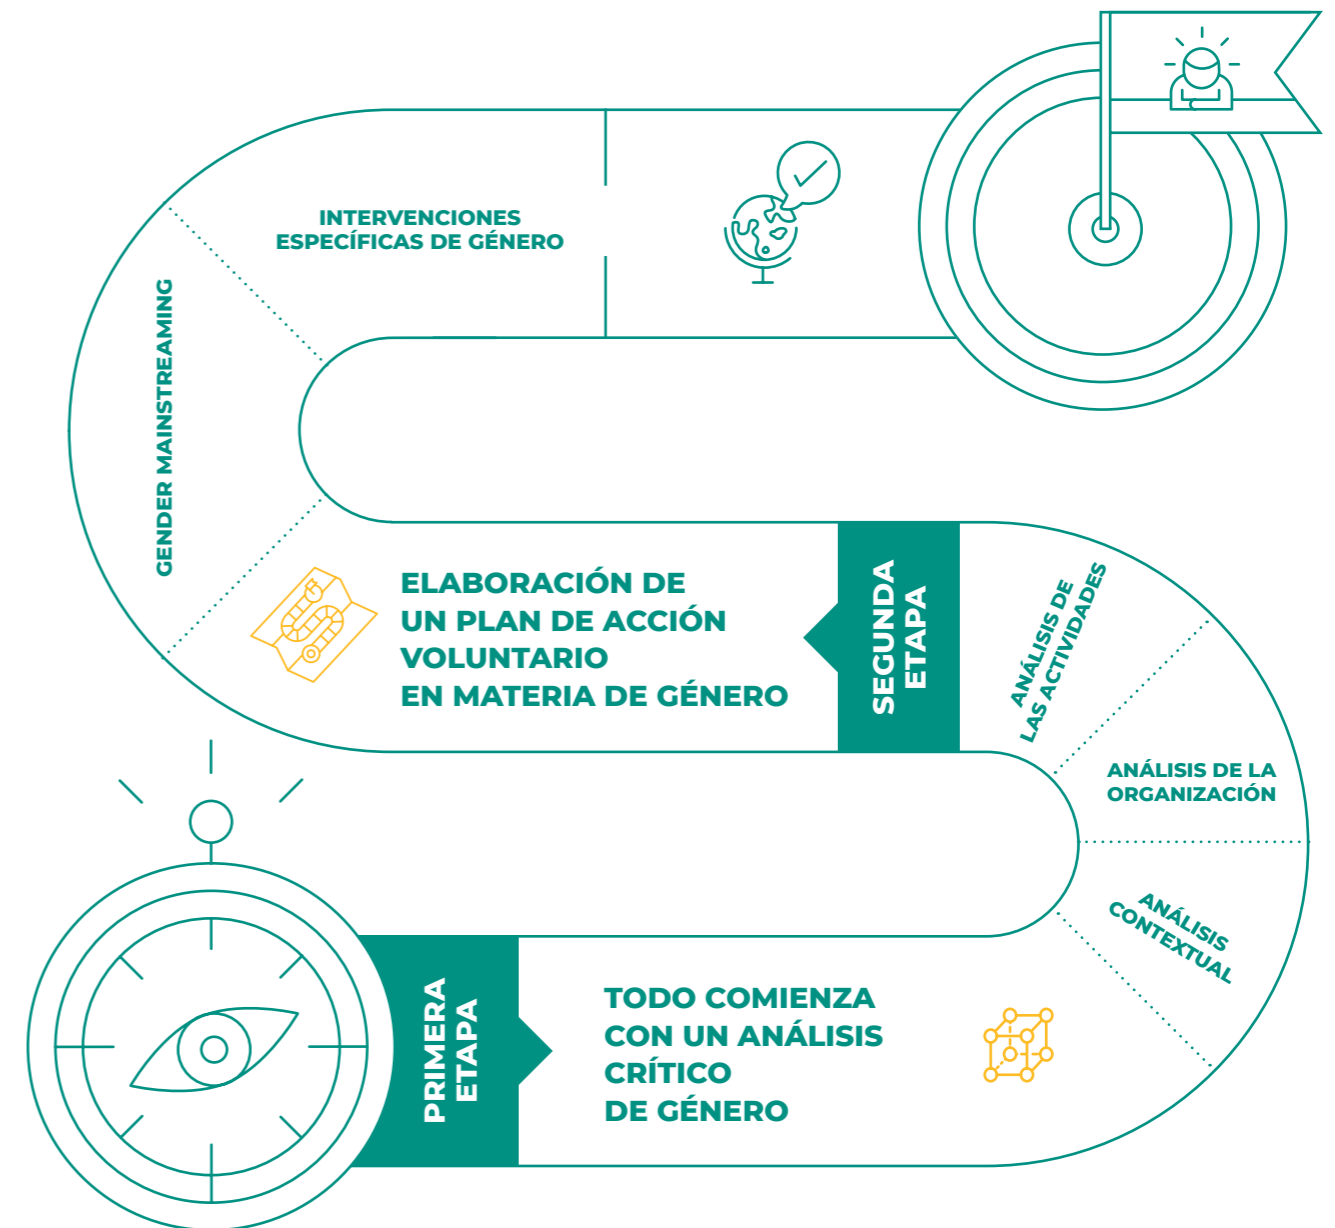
PRIMERA ETAPA

TODO COMIENZA CON UN ANÁLISIS CRÍTICO DE GÉNERO

ANÁLISIS CONTEXTUAL

ANÁLISIS DE LA ORGANIZACIÓN

ANÁLISIS DE LAS ACTIVIDADES

SEGUNDA ETAPA

ELABORACIÓN DE UN PLAN DE ACCIÓN VOLUNTARIO EN MATERIA DE GÉNERO

GENDER MAINSTREAMING

INTERVENCIONES ESPECÍFICAS DE GÉNERO